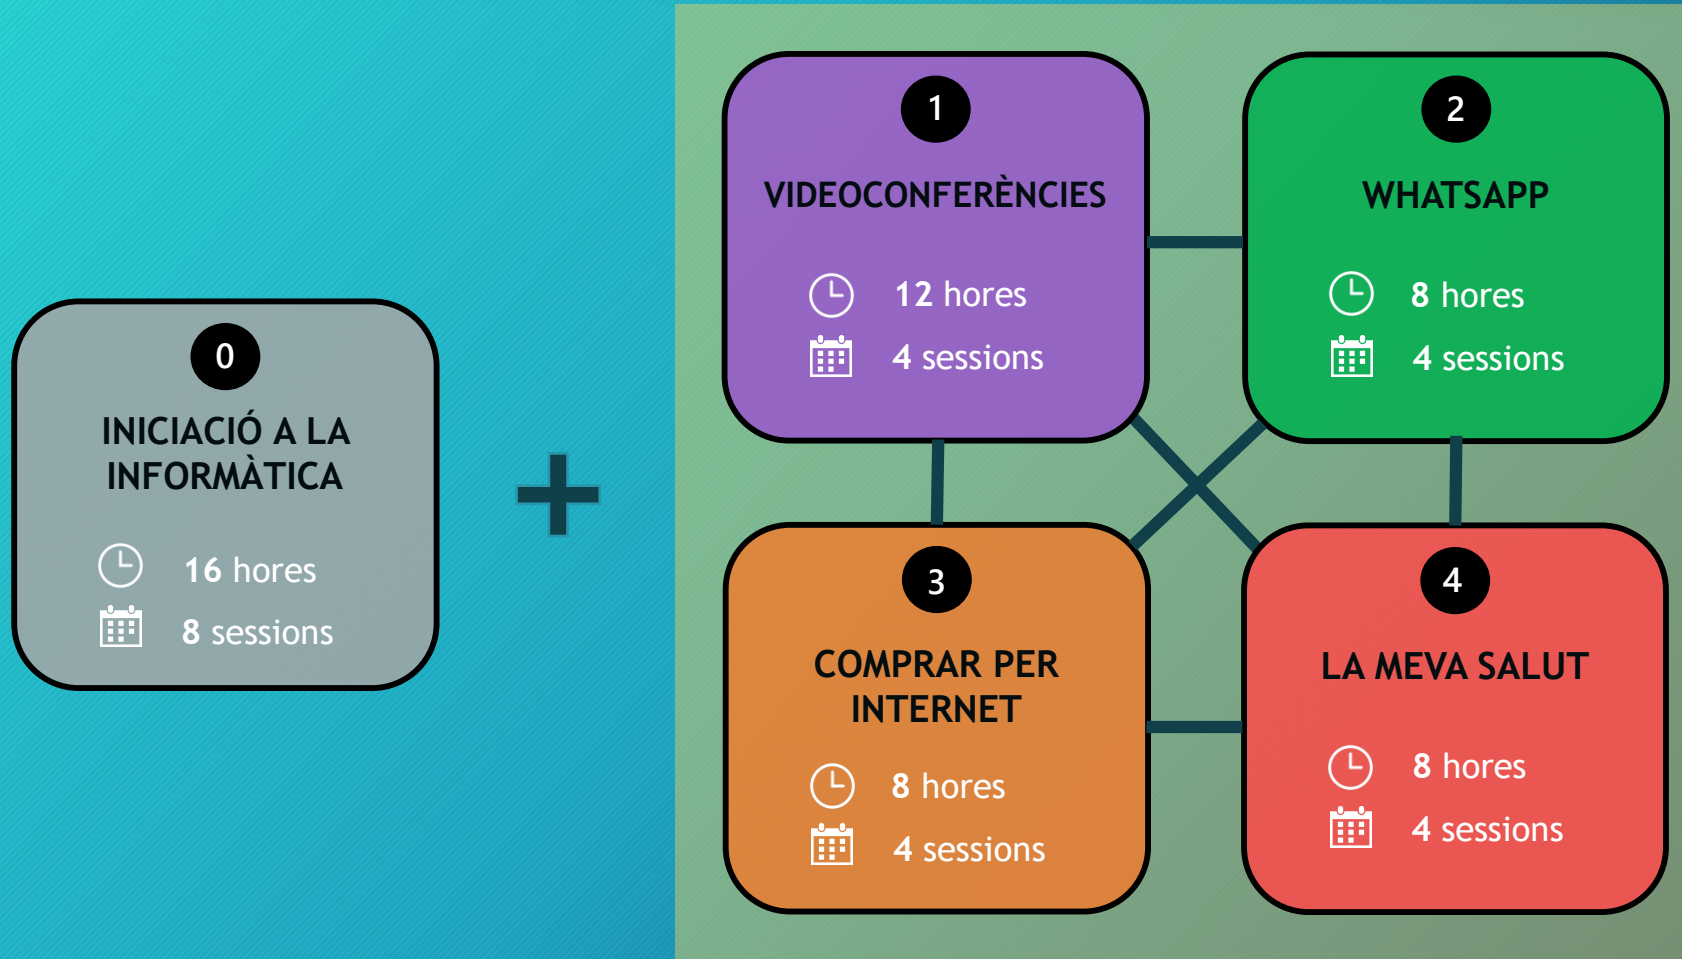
0
INICIACIÓ A LA INFORMÀTICA
16 hores
8 sessions

+

1
VIDEOCONFERÈNCIES
12 hores
4 sessions

2
WHATSAPP
8 hores
4 sessions

3
COMPRAR PER INTERNET
8 hores
4 sessions

4
LA MEVA SALUT
8 hores
4 sessions